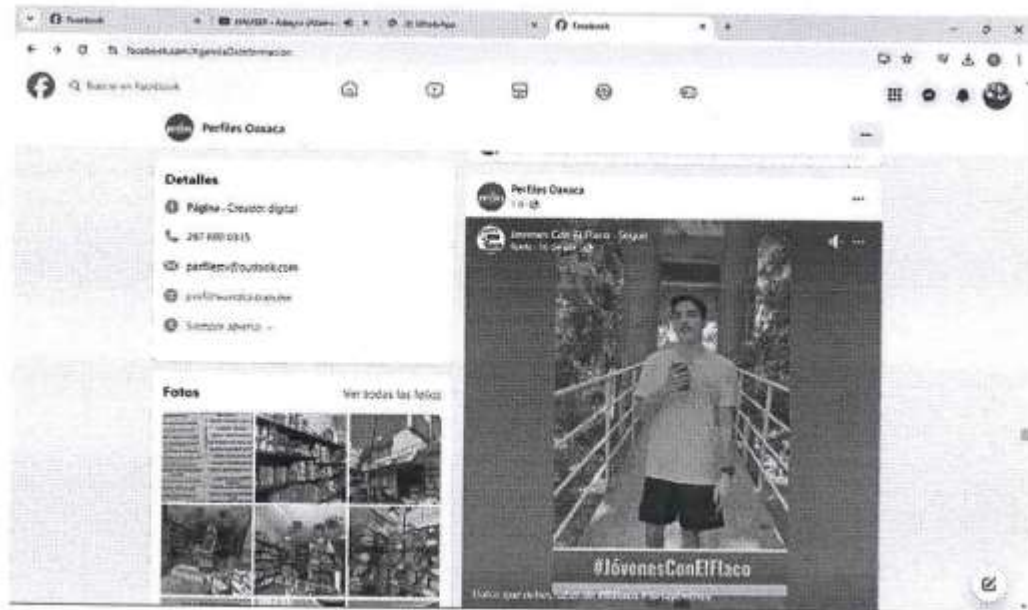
Facebook
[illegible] - Adagio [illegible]
WhatsApp
Facebook
facebook.com/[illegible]
Buscar en Facebook

Perfiles Oaxaca

Detalles
Página · Creador digital
287 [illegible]
perfilesrv@outlook.com
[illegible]
Siempre abierto

Fotos
Ver todas las fotos

Perfiles Oaxaca
1 d
Jóvenes Con El Flaco · Seguir
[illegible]
#JóvenesConElFlaco
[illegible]